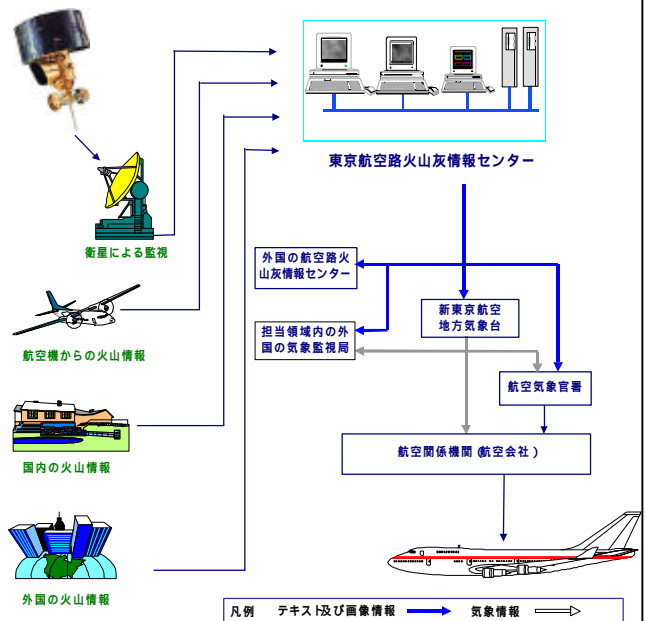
東京航空路火山灰情報センター

衛星による監視

航空機からの火山情報

国内の火山情報

外国の火山情報

外国の航空路火山灰情報センター

新東京航空地方気象台

担当領域内の外国の気象監視局

航空気象官署

航空関係機関 (航空会社)

凡例　テキスト及び画像情報　気象情報